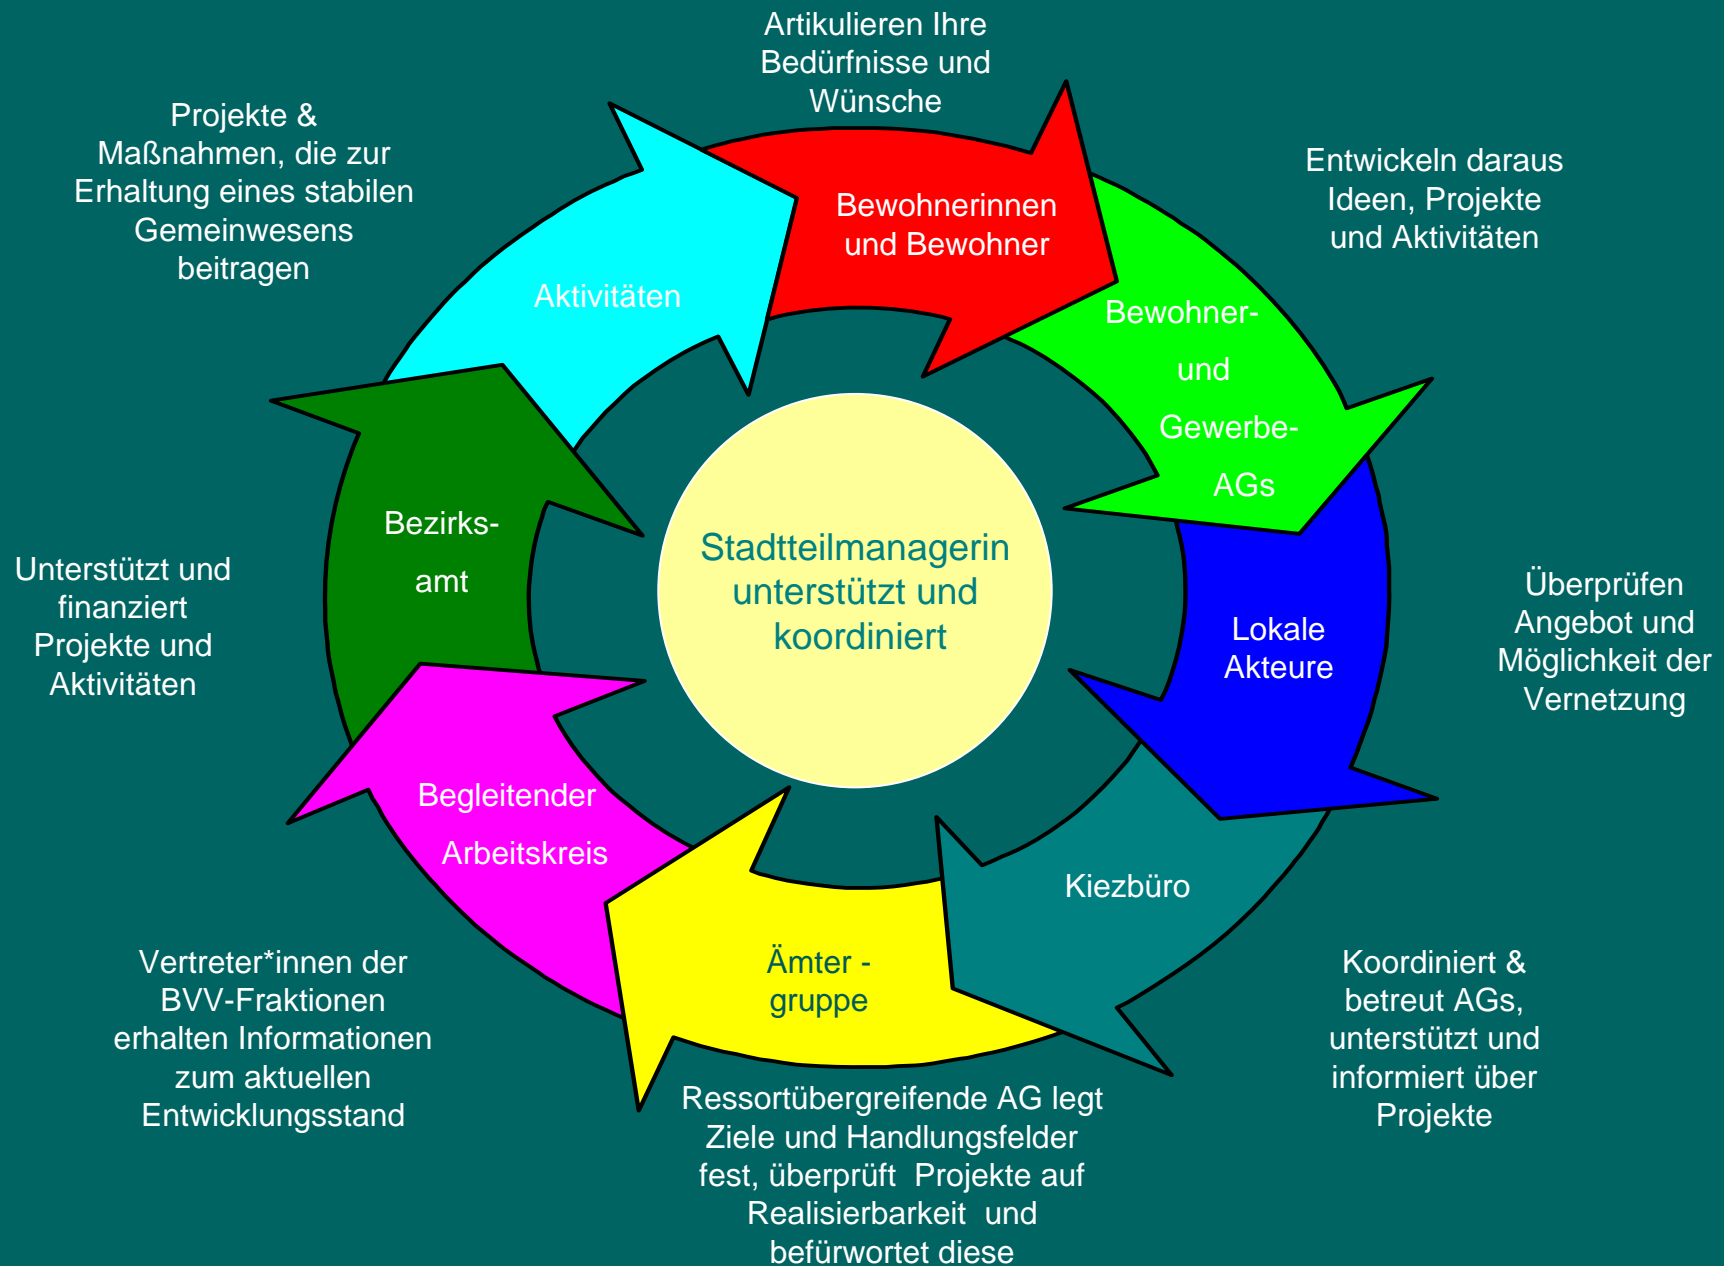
Artikulieren Ihre Bedürfnisse und Wünsche

Projekte & Maßnahmen, die zur Erhaltung eines stabilen Gemeinwesens beitragen

Entwickeln daraus Ideen, Projekte und Aktivitäten

Bewohnerinnen und Bewohner

Aktivitäten

Bewohner- und Gewerbe- AGs

Bezirks- amt

Stadtteilmanagerin unterstützt und koordiniert

Unterstützt und finanziert Projekte und Aktivitäten

Lokale Akteure

Überprüfen Angebot und Möglichkeit der Vernetzung

Begleitender Arbeitskreis

Kiezbüro

Ämter - gruppe

Vertreter*innen der BVV-Fraktionen erhalten Informationen zum aktuellen Entwicklungsstand

Koordiniert & betreut AGs, unterstützt und informiert über Projekte

Ressortübergreifende AG legt Ziele und Handlungsfelder fest, überprüft Projekte auf Realisierbarkeit und befürwortet diese